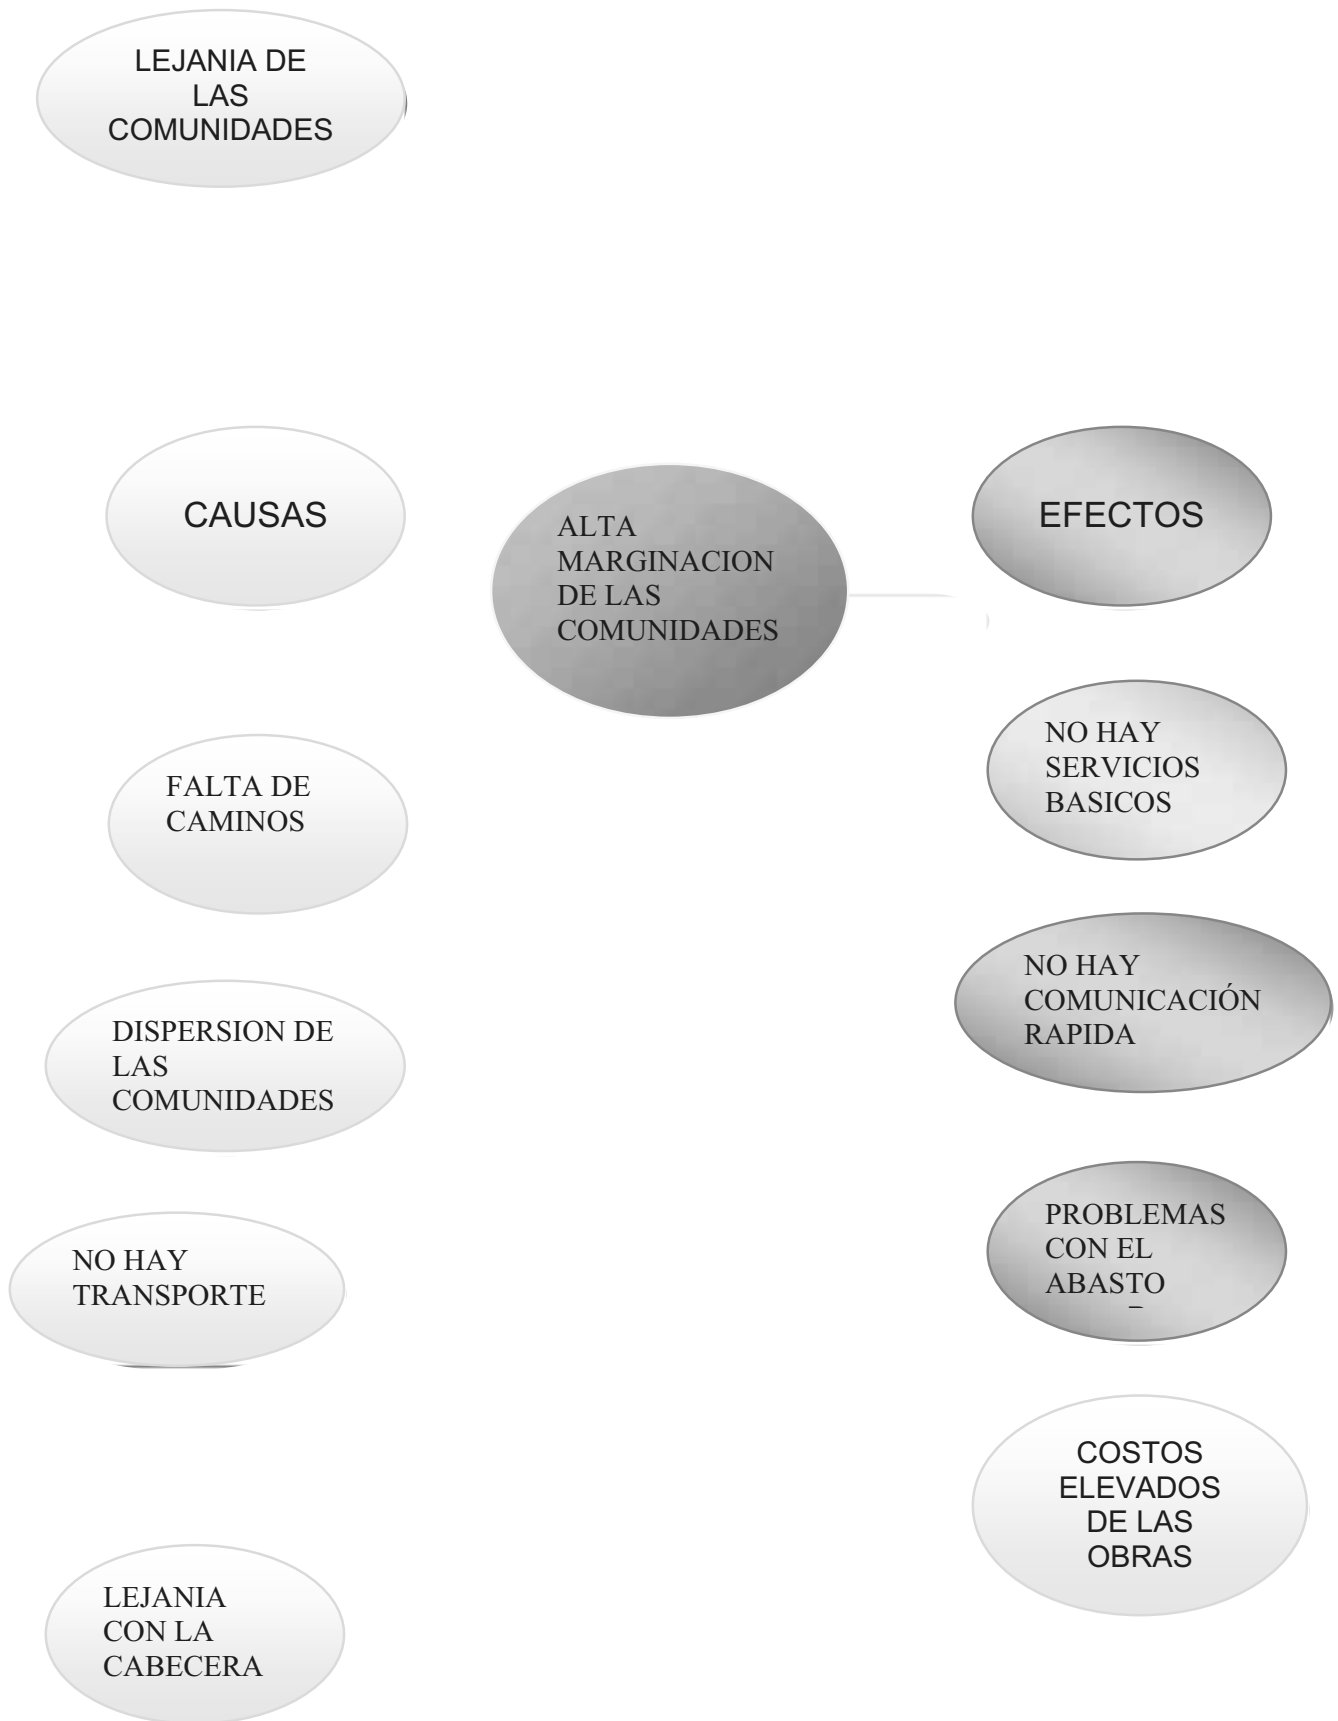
LEJANIA DE LAS COMUNIDADES

CAUSAS

ALTA MARGINACION DE LAS COMUNIDADES

EFECTOS

FALTA DE CAMINOS

NO HAY SERVICIOS BASICOS

NO HAY COMUNICACIÓN RAPIDA

DISPERSION DE LAS COMUNIDADES

PROBLEMAS CON EL ABASTO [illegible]

NO HAY TRANSPORTE

COSTOS ELEVADOS DE LAS OBRAS

LEJANIA CON LA CABECERA